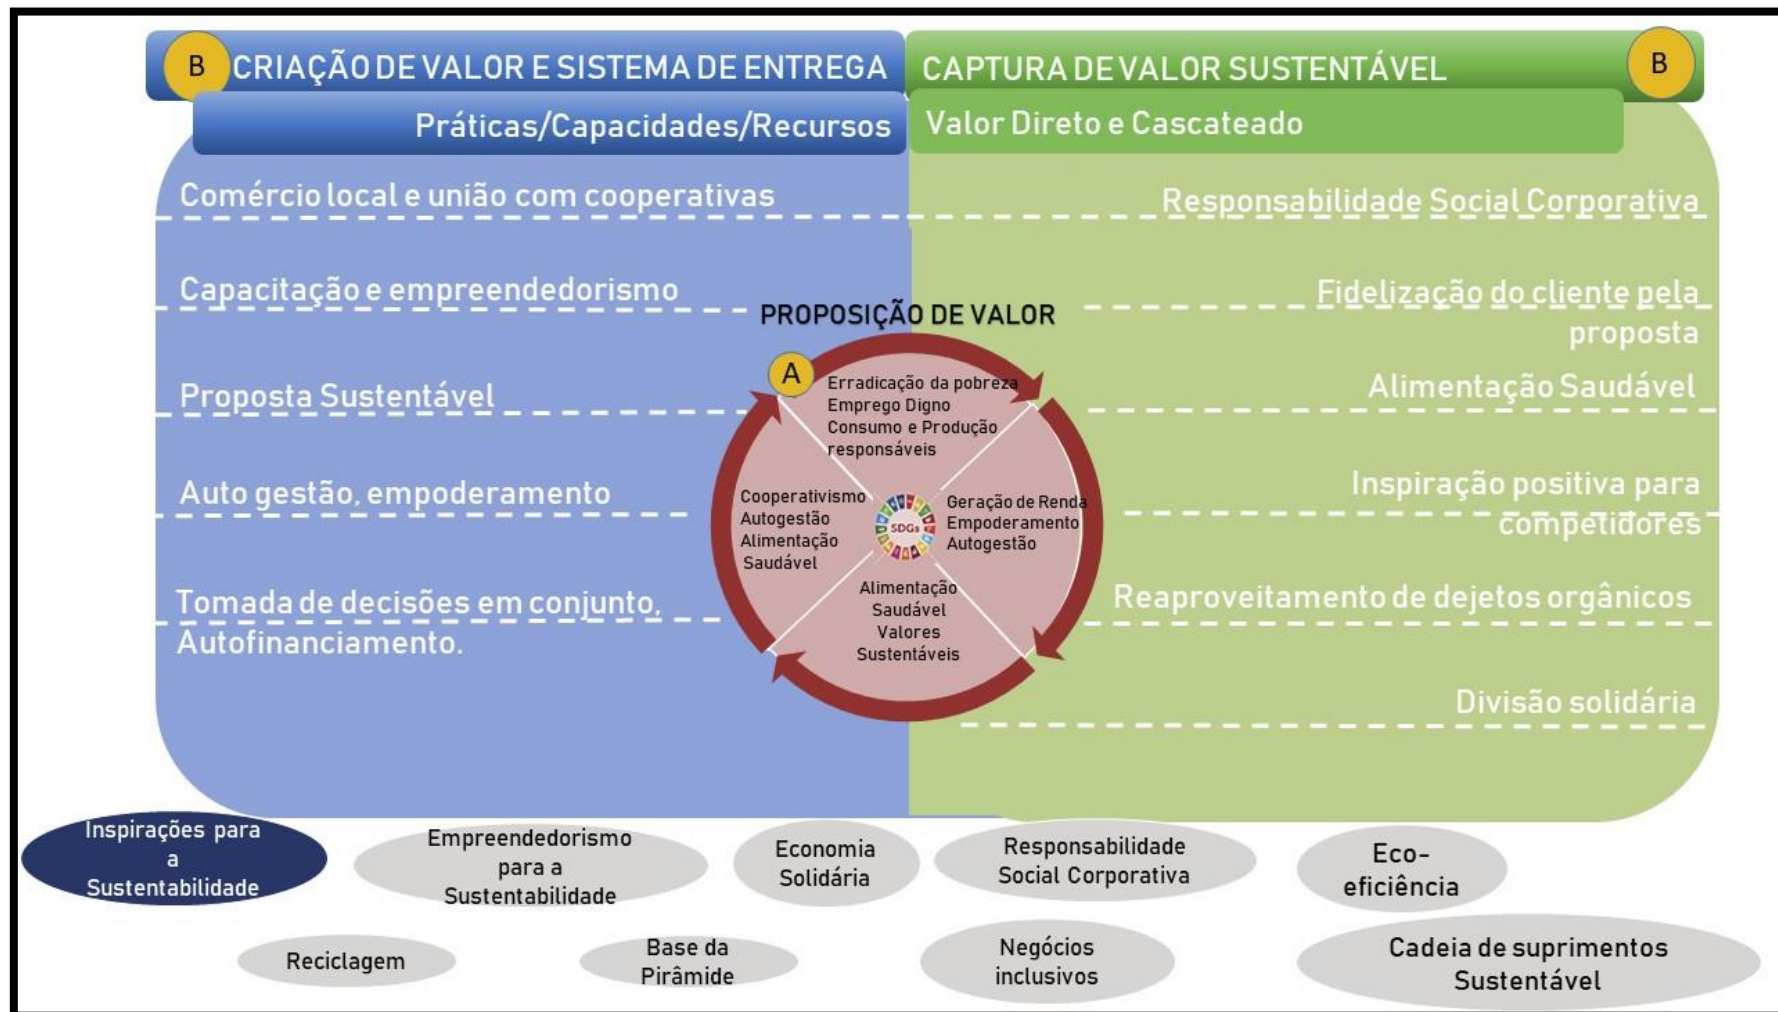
B CRIAÇÃO DE VALOR E SISTEMA DE ENTREGA

Práticas/Capacidades/Recursos

Comércio local e união com cooperativas

Capacitação e empreendedorismo

Proposta Sustentável

Auto gestão, empoderamento

Tomada de decisões em conjunto, Autofinanciamento.

CAPTURA DE VALOR SUSTENTÁVEL B

Valor Direto e Cascateado

Responsabilidade Social Corporativa

Fidelização do cliente pela proposta

Alimentação Saudável

Inspiração positiva para competidores

Reaproveitamento de dejetos orgânicos

Divisão solidária

PROPOSIÇÃO DE VALOR

A

Erradicação da pobreza
Emprego Digno
Consumo e Produção responsáveis

Cooperativismo
Autogestão
Alimentação Saudável

SDGs

Geração de Renda
Empoderamento
Autogestão

Alimentação Saudável
Valores Sustentáveis

Inspirações para a Sustentabilidade

Empreendedorismo para a Sustentabilidade

Economia Solidária

Responsabilidade Social Corporativa

Eco-eficiência

Reciclagem

Base da Pirâmide

Negócios inclusivos

Cadeia de suprimentos Sustentável